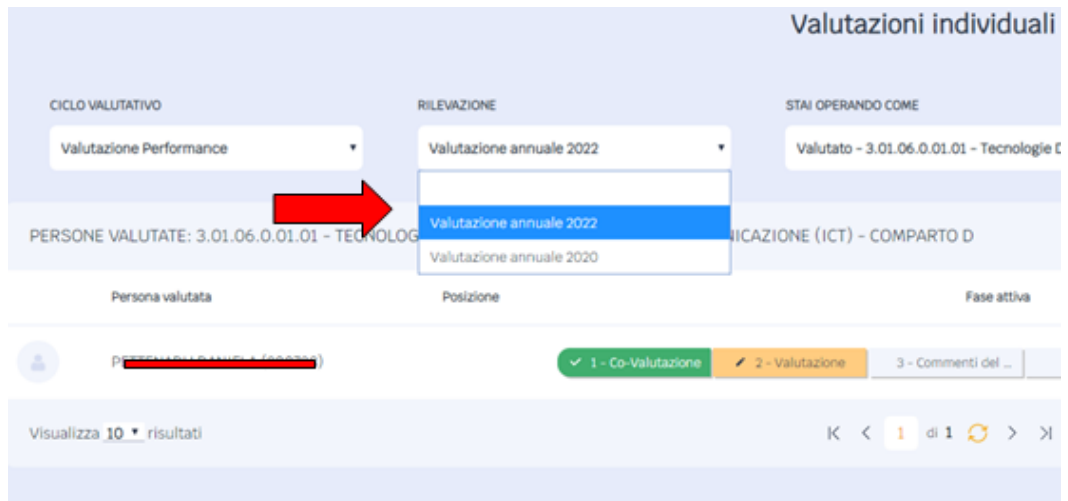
Valutazioni individuali

CICLO VALUTATIVO
Valutazione Performance

RILEVAZIONE
Valutazione annuale 2022

STAI OPERANDO COME
Valutato - 3.01.06.0.01.01 - Tecnologie D

Valutazione annuale 2022
Valutazione annuale 2020

PERSONE VALUTATE: 3.01.06.0.01.01 - TECNOLOG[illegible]NICAZIONE (ICT) - COMPARTO D

Persona valutata
Posizione
Fase attiva

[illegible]

✓ 1 - Co-Valutazione
2 - Valutazione
3 - Commenti del ...

Visualizza 10 risultati

1 di 1